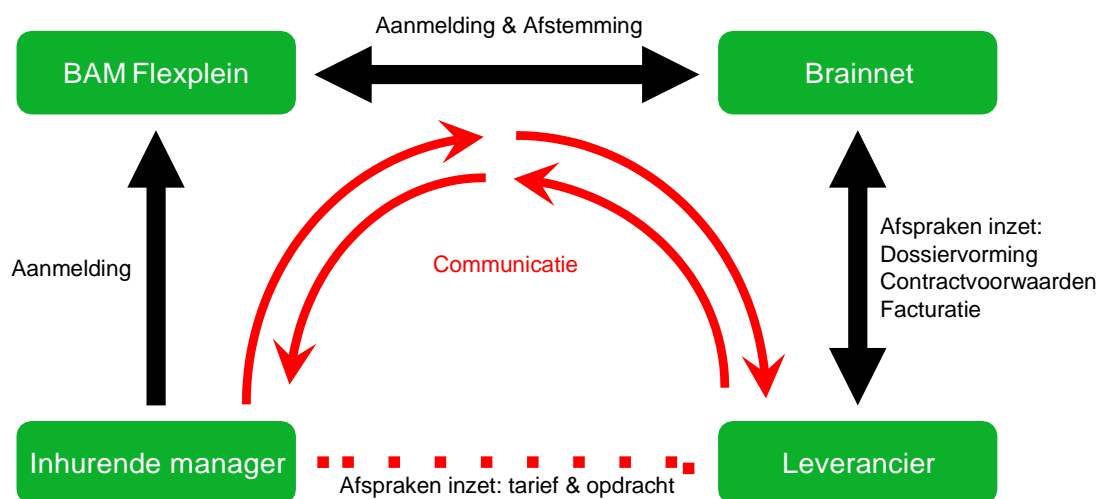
Aanmelding & Afstemming

BAM Flexplein

Brainnet

Aanmelding

Communicatie

Afspraken inzet:
Dossiervorming
Contractvoorwaarden
Facturatie

Inhurende manager

Leverancier

Afspraken inzet: tarief & opdracht